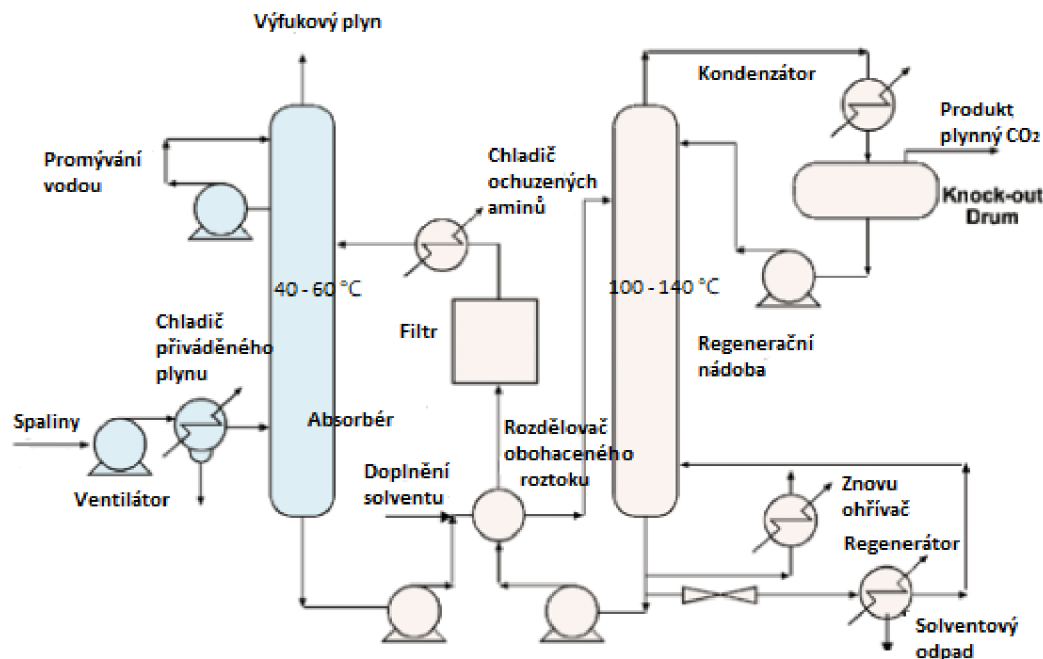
Výfukový plyn

Promývání vodou

Chladič ochuzených aminů

Kondenzátor

Produkt plynný $CO_2$

Knock-out Drum

40 - 60 °C

100 - 140 °C

Filtr

Chladič přiváděného plynu

Regenerační nádoba

Spaliny

Absorbér

Rozdělovač obohaceného roztoku

Ventilátor

Doplnění solventu

Znovu ohřívač

Regenerátor

Solventový odpad